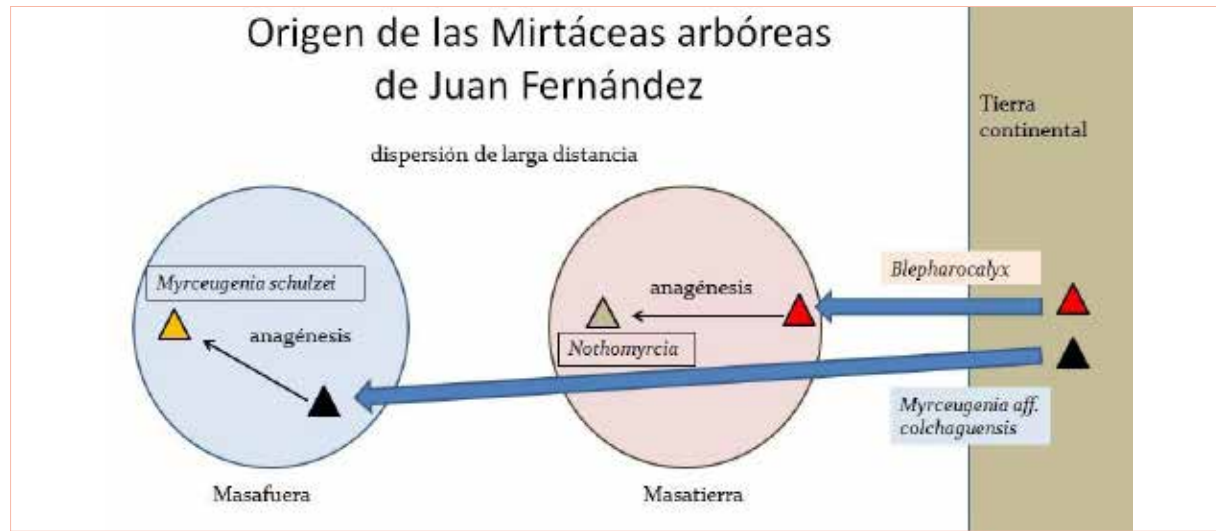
Origen de las Mirtáceas arbóreas de Juan Fernández

dispersión de larga distancia

Tierra continental

Myrceugenia schulzei

anagénesis

anagénesis

Nothomyrcia

Blepharocalyx

Myrceugenia aff. colchaguensis

Masafuera

Masatierra